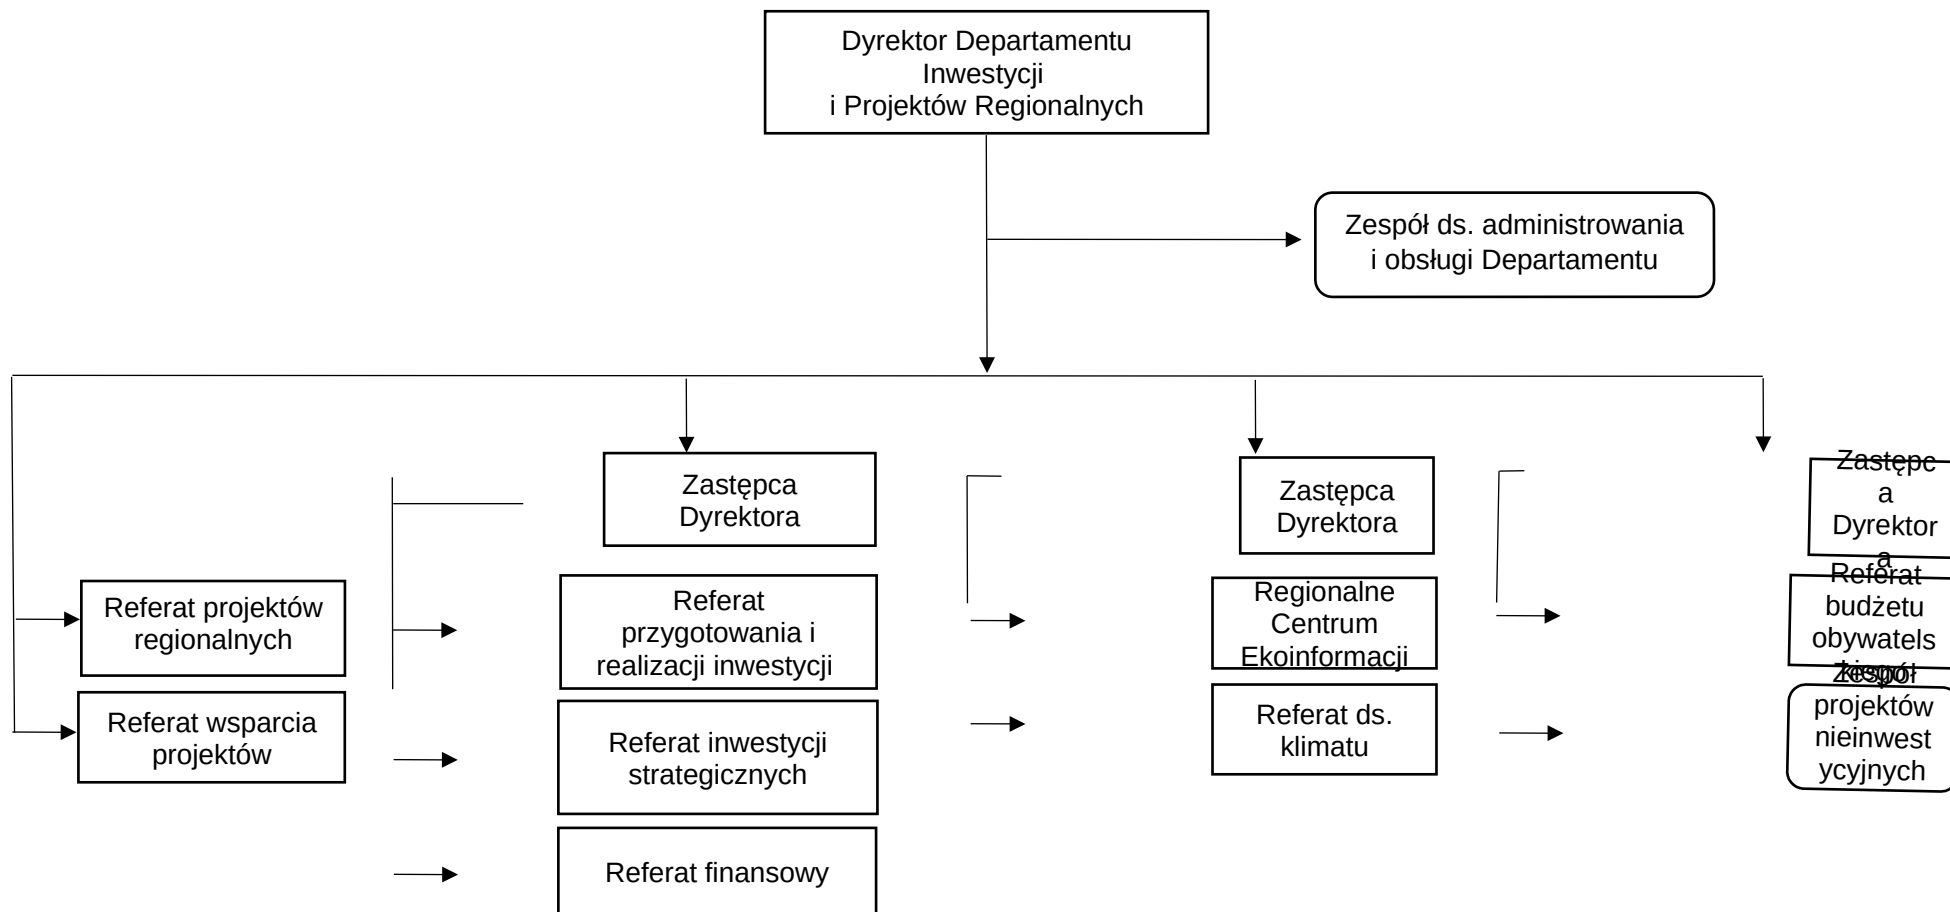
Dyrektor Departamentu Inwestycji i Projektów Regionalnych

Zespół ds. administrowania i obsługi Departamentu

Referat projektów regionalnych

Referat wsparcia projektów

Zastępca Dyrektora

Referat przygotowania i realizacji inwestycji

Referat inwestycji strategicznych

Referat finansowy

Zastępca Dyrektora

Regionalne Centrum Ekoinformacji

Referat ds. klimatu

Zastępca Dyrektora

Referat budżetu obywatels

Zespół projektów nieinwestycyjnych